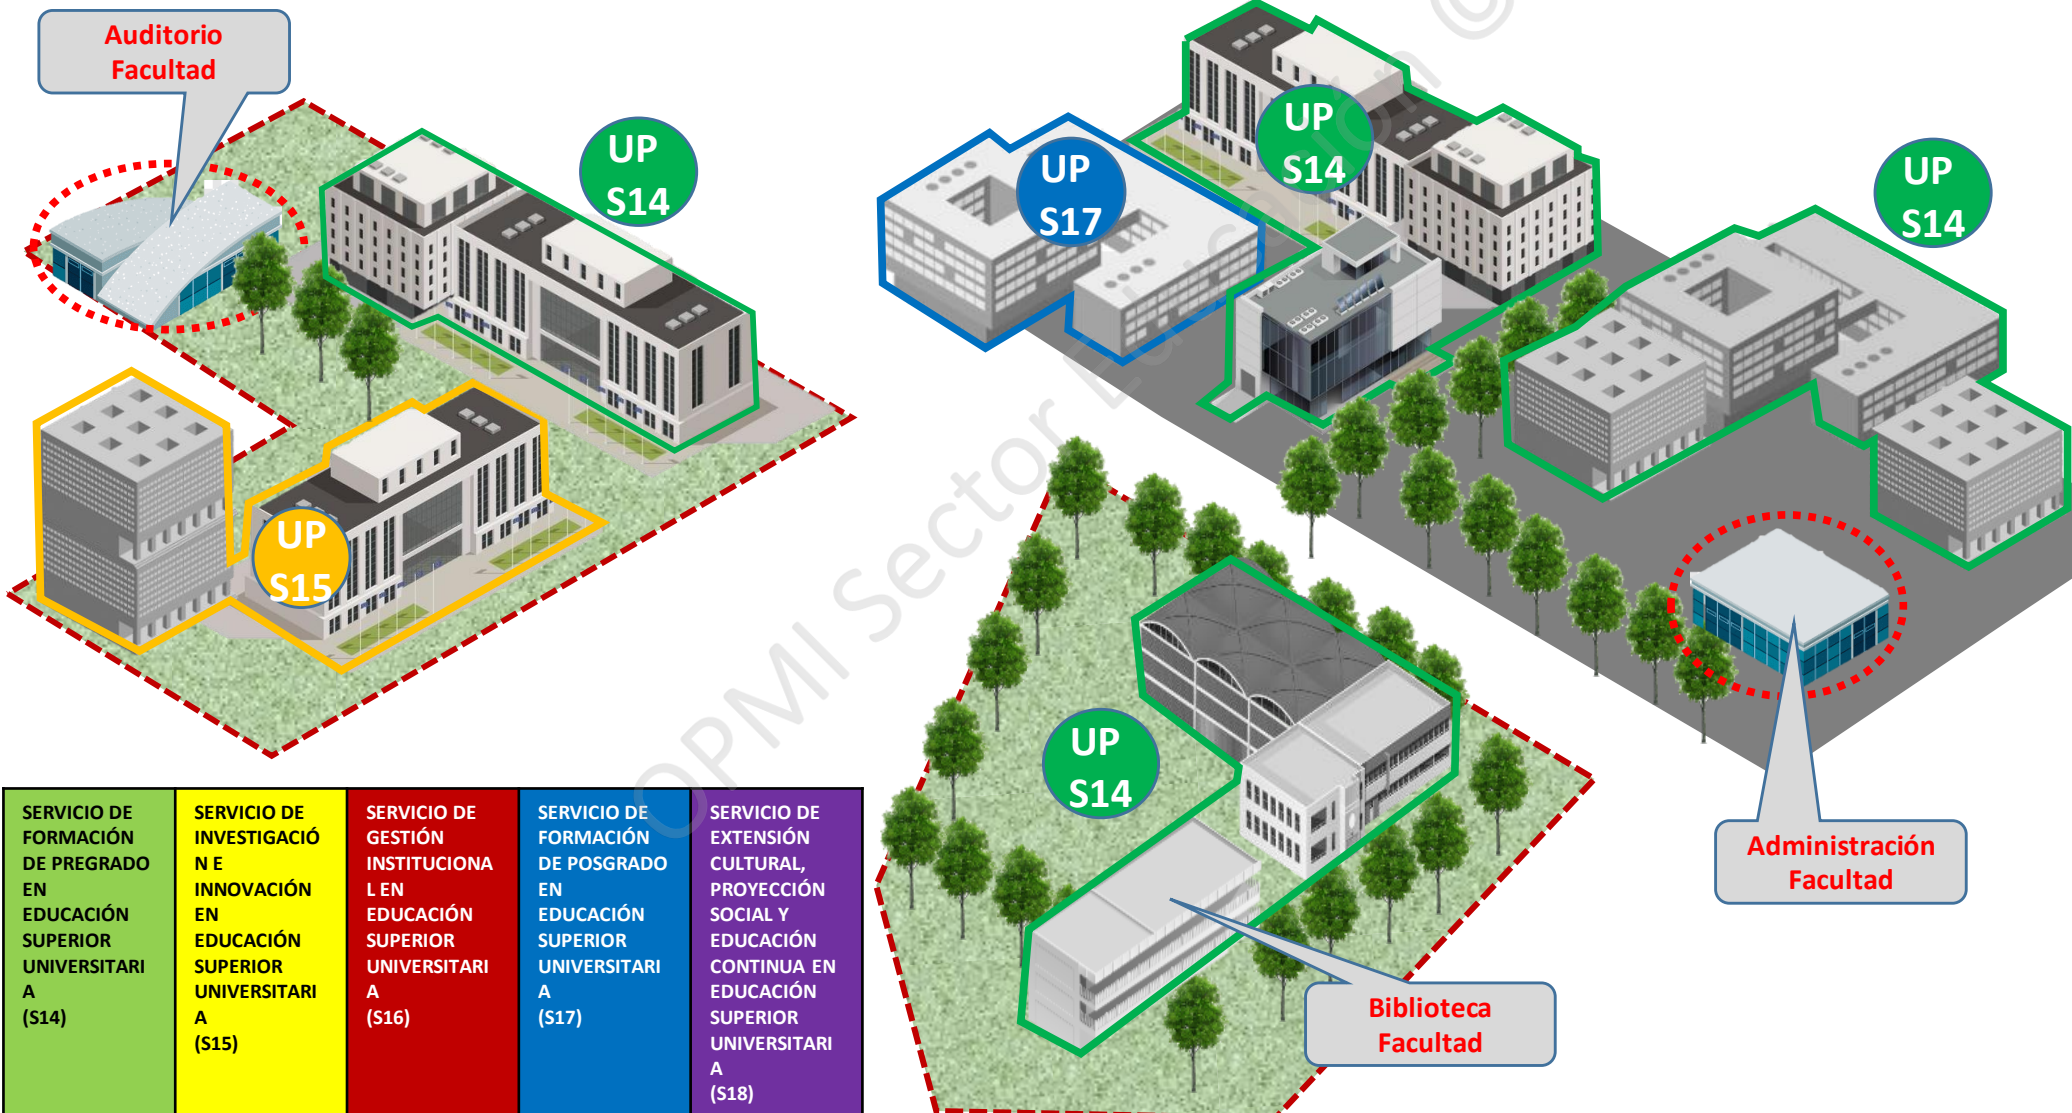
Auditorio Facultad

UP S14

UP S15

UP S17

UP S14

UP S14

UP S14

Administración Facultad

Biblioteca Facultad

OPMI Sector Educación ©

| SERVICIO DE FORMACIÓN DE PREGRADO EN EDUCACIÓN SUPERIOR UNIVERSITARIA (S14) | SERVICIO DE INVESTIGACIÓN E INNOVACIÓN EN EDUCACIÓN SUPERIOR UNIVERSITARIA (S15) | SERVICIO DE GESTIÓN INSTITUCIONAL EN EDUCACIÓN SUPERIOR UNIVERSITARIA (S16) | SERVICIO DE FORMACIÓN DE POSGRADO EN EDUCACIÓN SUPERIOR UNIVERSITARIA (S17) | SERVICIO DE EXTENSIÓN CULTURAL, PROYECCIÓN SOCIAL Y EDUCACIÓN CONTINUA EN EDUCACIÓN SUPERIOR UNIVERSITARIA (S18) |
|---|---|---|---|---|